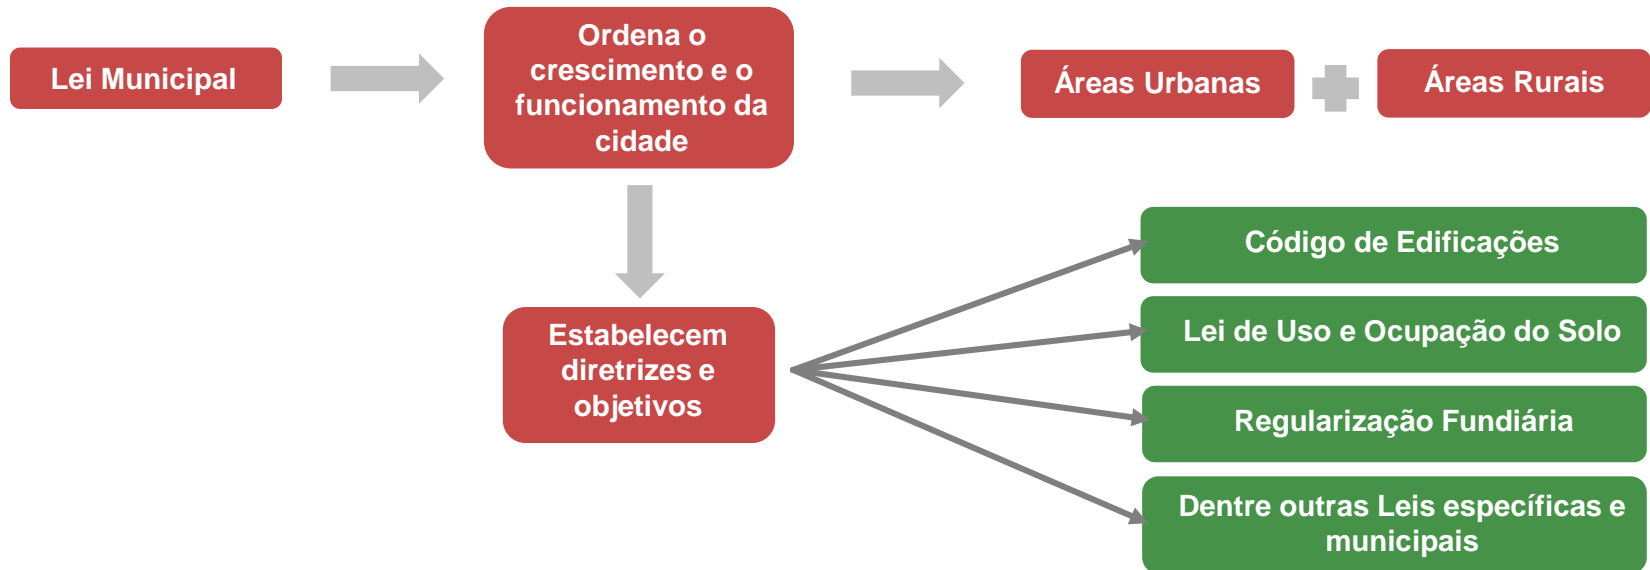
Lei Municipal

Ordena o crescimento e o funcionamento da cidade

Áreas Urbanas

Áreas Rurais

Estabelecem diretrizes e objetivos

Código de Edificações

Lei de Uso e Ocupação do Solo

Regularização Fundiária

Dentre outras Leis específicas e municipais